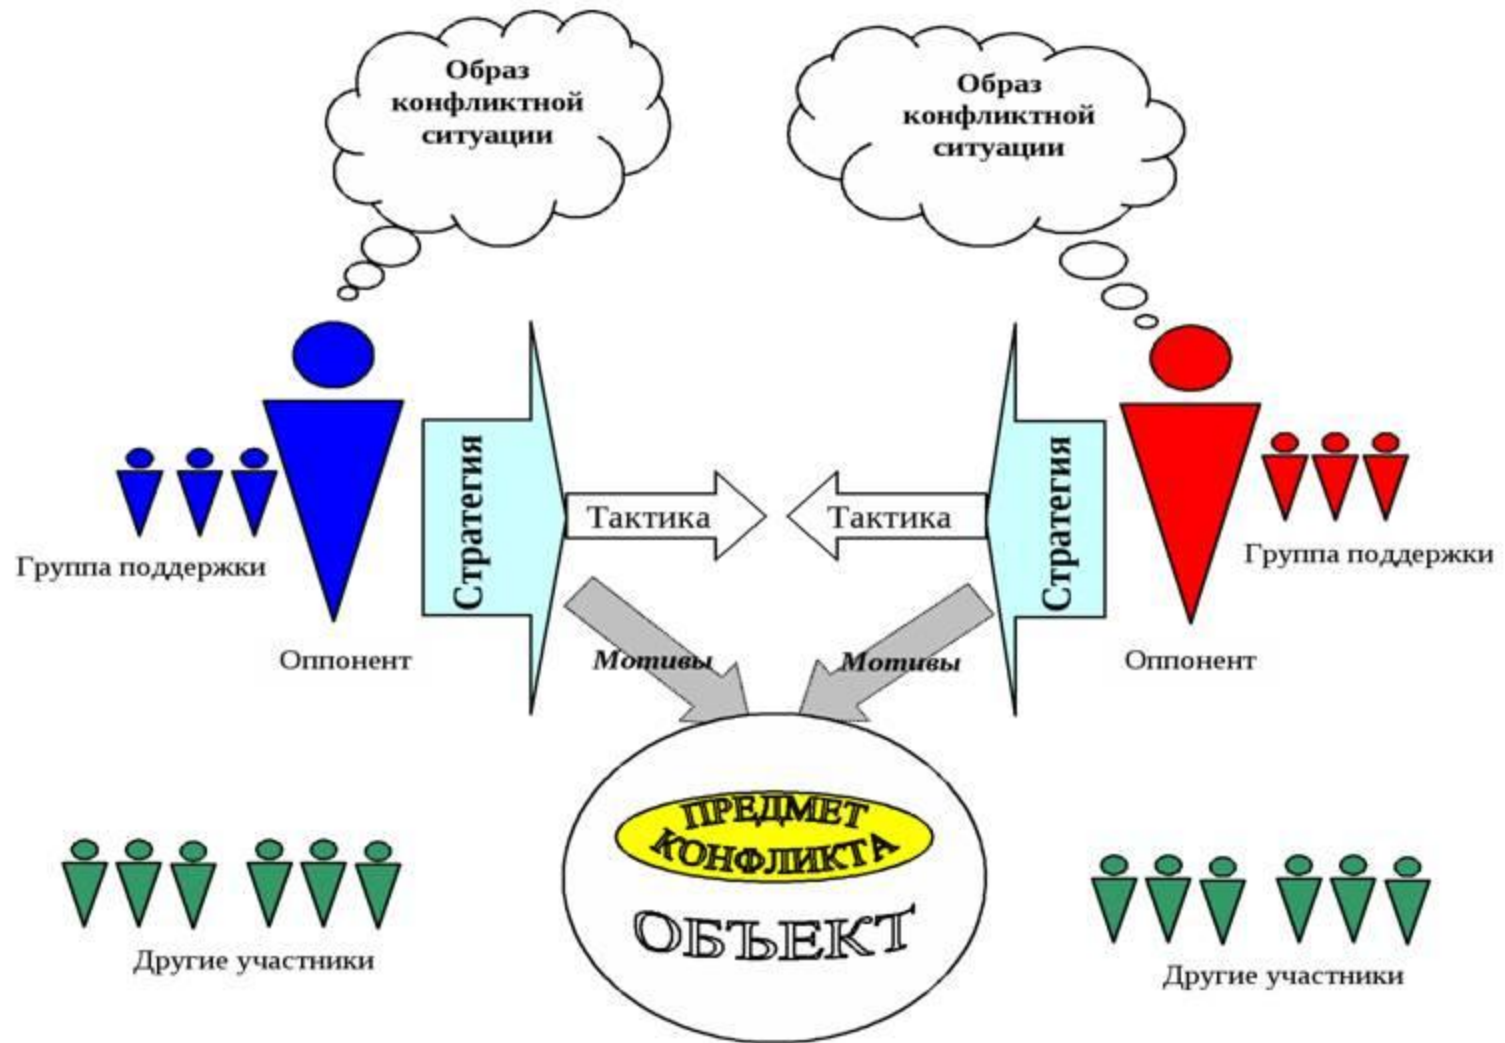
Образ конфликтной ситуации

Образ конфликтной ситуации

Группа поддержки

Стратегия

Тактика

Тактика

Стратегия

Группа поддержки

Оппонент

Мотивы

Мотивы

Оппонент

ПРЕДМЕТ КОНФЛИКТА

ОБЪЕКТ

Другие участники

Другие участники